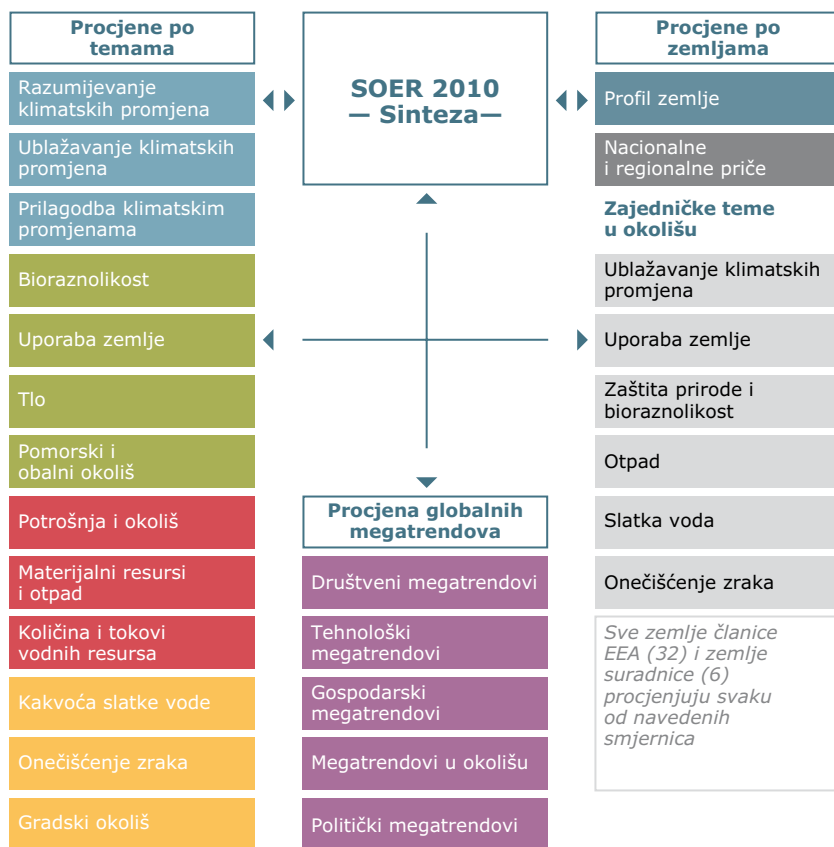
Procjene po temama

Razumijevanje klimatskih promjena

Ublažavanje klimatskih promjena

Prilagodba klimatskim promjenama

Bioraznolikost

Uporaba zemlje

Tlo

Pomorski i obalni okoliš

Potrošnja i okoliš

Materijalni resursi i otpad

Količina i tokovi vodnih resursa

Kakvoća slatke vode

Onečišćenje zraka

Gradski okoliš

SOER 2010
— Sinteza—

Procjena globalnih megatrendova

Društveni megatrendovi

Tehnološki megatrendovi

Gospodarski megatrendovi

Megatrendovi u okolišu

Politički megatrendovi

Procjene po zemljama

Profil zemlje

Nacionalne i regionalne priče

Zajedničke teme u okolišu

Ublažavanje klimatskih promjena

Uporaba zemlje

Zaštita prirode i bioraznolikost

Otpad

Slatka voda

Onečišćenje zraka

Sve zemlje članice EEA (32) i zemlje suradnice (6) procjenjuju svaku od navedenih smjernica